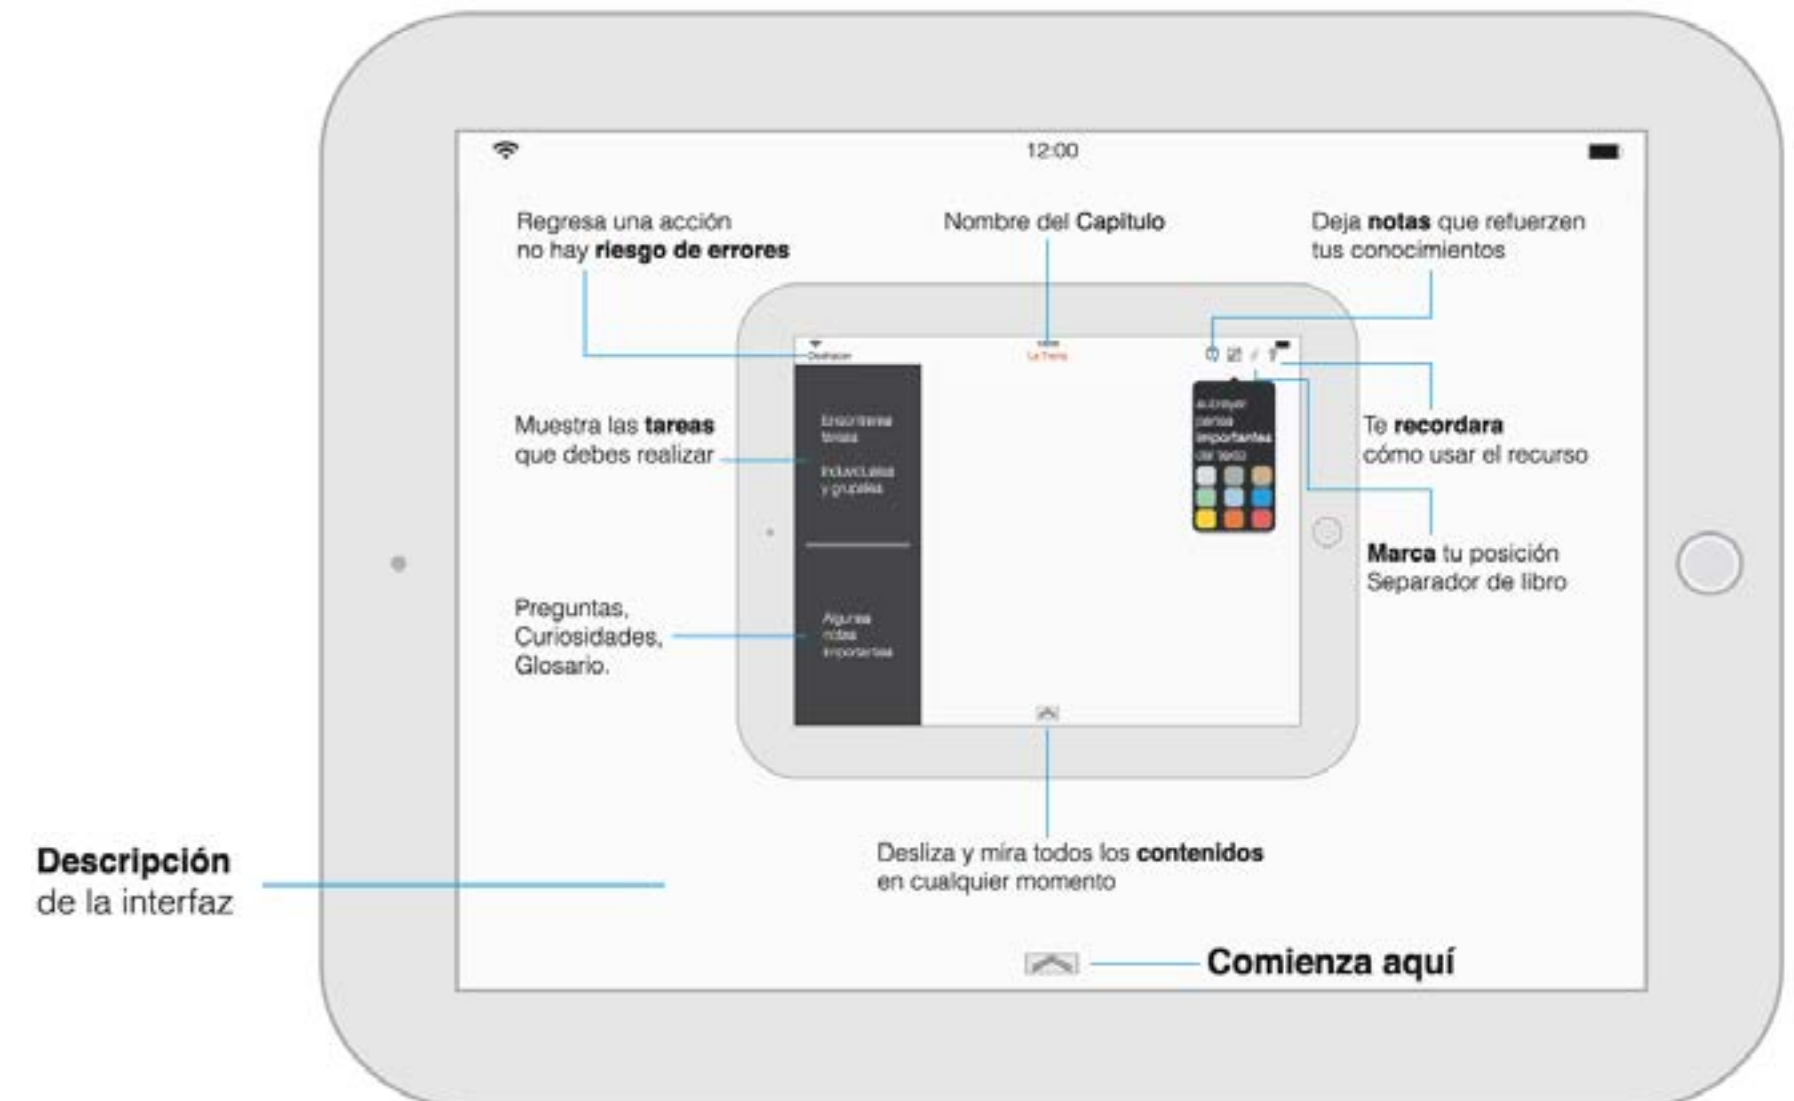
12:00

Regresa una acción no hay **riesgo de errores**

Nombre del **Capitulo**

Deja **notas** que refuercen tus conocimientos

Deshacer

La Tierra

Muestra las **tareas** que debes realizar

Encontrarás tareas

Individuales y grupales

Subrayar partes importantes del texto

Te **recordara** cómo usar el recurso

**Marca** tu posición Separador de libro

Preguntas, Curiosidades, Glosario.

Algunas notas importantes

Desliza y mira todos los **contenidos** en cualquier momento

**Descripción** de la interfaz

**Comienza aquí**